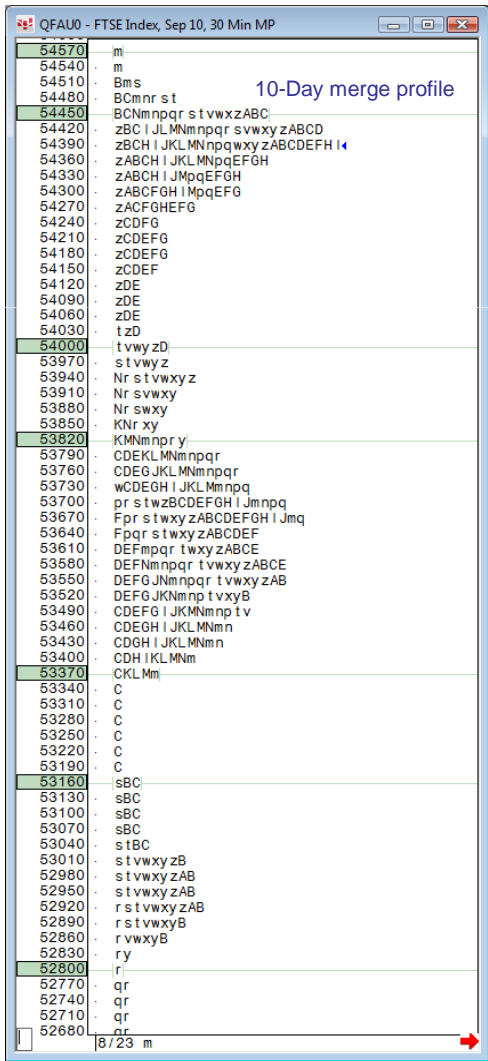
QFAU0 - FTSE Index, Sep 10, 30 Min MP

10-Day merge profile

| | |
|---|---|
| 54570 | m |
| 54540 | m |
| 54510 | Bms |
| 54480 | BCmnrst |
| 54450 | BCNmnpqrstvwxzABC |
| 54420 | zBCIJLMNmnpqrsvwxyzABCD |
| 54390 | zBCHIJKLMNnpqwxyzABCDEFHI |
| 54360 | zABCHIJKLMNpqEFGH |
| 54330 | zABCHIJMpqEFGH |
| 54300 | zABCFGHIMpqEFG |
| 54270 | zACFGHEFG |
| 54240 | zCDFG |
| 54210 | zCDEFG |
| 54180 | zCDEFG |
| 54150 | zCDEF |
| 54120 | zDE |
| 54090 | zDE |
| 54060 | zDE |
| 54030 | tzD |
| 54000 | tvwyzD |
| 53970 | stvwyz |
| 53940 | Nrstvwxyz |
| 53910 | Nrsvwxy |
| 53880 | Nrswxy |
| 53850 | KNrxy |
| 53820 | KMNmnpry |
| 53790 | CDEKLMNmnpqr |
| 53760 | CDEGJKLMNmnpqr |
| 53730 | wCDEGHIJKLMmnpq |
| 53700 | prstwzBCDEFGHIJmnpq |
| 53670 | FprstwxyzABCDEFGHIJmq |
| 53640 | FpqrstwxyzABCDEF |
| 53610 | DEFmpqrtwxyzABCE |
| 53580 | DEFNmnpqrtvwxyzABCE |
| 53550 | DEFGJNmnpqrtvwxyzAB |
| 53520 | DEFGJKNmnptvxyB |
| 53490 | CDEFGIJKMNmnptv |
| 53460 | CDEGHIJKLMNmn |
| 53430 | CDGHIJKLMNmn |
| 53400 | CDHIKLMNm |
| 53370 | CKLMm |
| 53340 | C |
| 53310 | C |
| 53280 | C |
| 53250 | C |
| 53220 | C |
| 53190 | C |
| 53160 | sBC |
| 53130 | sBC |
| 53100 | sBC |
| 53070 | sBC |
| 53040 | stBC |
| 53010 | stvwxyzB |
| 52980 | stvwxyzAB |
| 52950 | stvwxyzAB |
| 52920 | rstvwxyzAB |
| 52890 | rstvwxyB |
| 52860 | rvwxyB |
| 52830 | ry |
| 52800 | r |
| 52770 | qr |
| 52740 | qr |
| 52710 | qr |
| 52680 | qr |

8/23 m